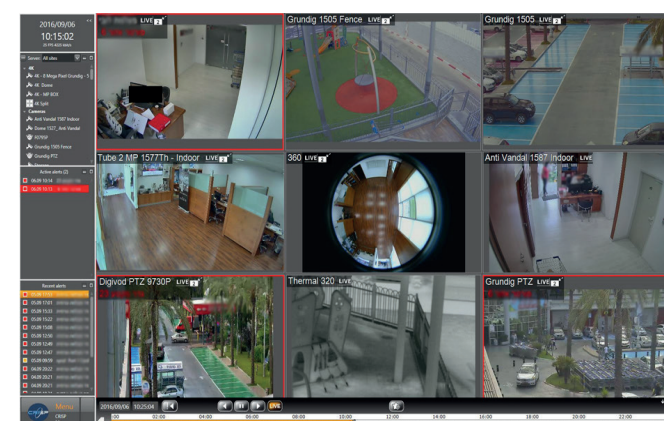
2016/09/06
10:15:02

Server: All sites
4K
4K - 8 Mega Pixel Grundig
4K Dome
4K - MP 8CH
4K Split
Cameras
Anti Vandal 1587 Indoor
Dome 1577_Anti Vandal
IR PTZ
Grundig 1505 Fence
Grundig PTZ

Active alerts (2)
06.29 10:14
06.29 10:13

Recent alerts
06.29 15:59
06.29 17:01
06.29 15:33
06.29 15:27
06.29 15:08
06.29 12:50
06.29 12:49
06.29 13:47
06.29 20:22
06.29 20:21
06.29 20:21
06.29 18:21

Menu

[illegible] LIVE

Grundig 1505 Fence LIVE

Grundig 1505 LIVE

Tube 2 MP 1577Th - Indoor LIVE

360 LIVE

Anti Vandal 1587 Indoor LIVE

Digivod PTZ 9730P LIVE

Thermal 320 LIVE

Grundig PTZ LIVE

2016/09/06 10:25:04
LIVE
00 02:00 04:00 06:00 08:00 10:00 12:00 14:00 16:00 18:00 20:00 22:00